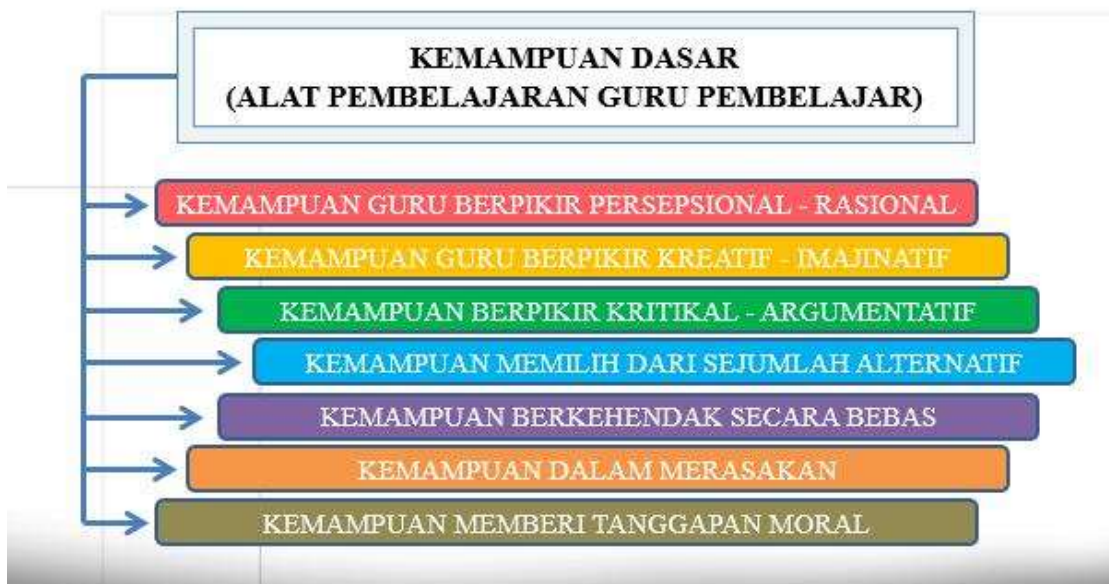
KEMAMPUAN DASAR
(ALAT PEMBELAJARAN GURU PEMBELAJAR)

KEMAMPUAN GURU BERPIKIR PERSEPSIONAL - RASIONAL

KEMAMPUAN GURU BERPIKIR KREATIF - IMAJINATIF

KEMAMPUAN BERPIKIR KRITIKAL - ARGUMENTATIF

KEMAMPUAN MEMILIH DARI SEJUMLAH ALTERNATIF

KEMAMPUAN BERKEHENDAK SECARA BEBAS

KEMAMPUAN DALAM MERASAKAN

KEMAMPUAN MEMBERI TANGGAPAN MORAL